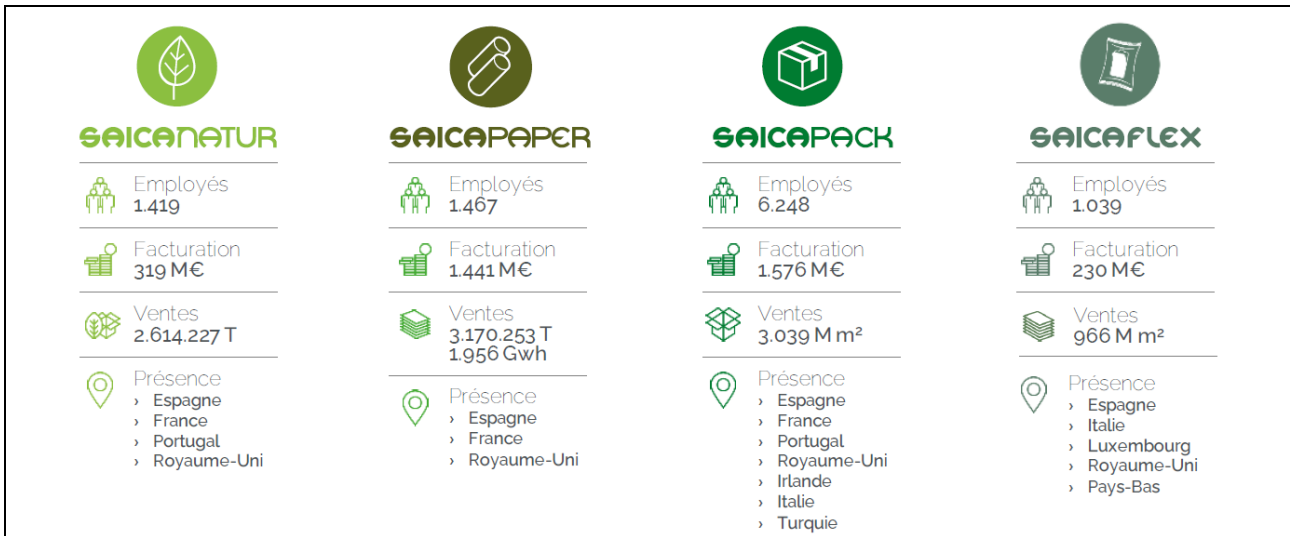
SAICANATUR

Employés
1.419

Facturation
319 M€

Ventes
2.614.227 T

Présence
› Espagne
› France
› Portugal
› Royaume-Uni

SAICAPAPER

Employés
1.467

Facturation
1.441 M€

Ventes
3.170.253 T
1.956 Gwh

Présence
› Espagne
› France
› Royaume-Uni

SAICAPACK

Employés
6.248

Facturation
1.576 M€

Ventes
3.039 M m²

Présence
› Espagne
› France
› Portugal
› Royaume-Uni
› Irlande
› Italie
› Turquie

SAICAFLEX

Employés
1.039

Facturation
230 M€

Ventes
966 M m²

Présence
› Espagne
› Italie
› Luxembourg
› Royaume-Uni
› Pays-Bas